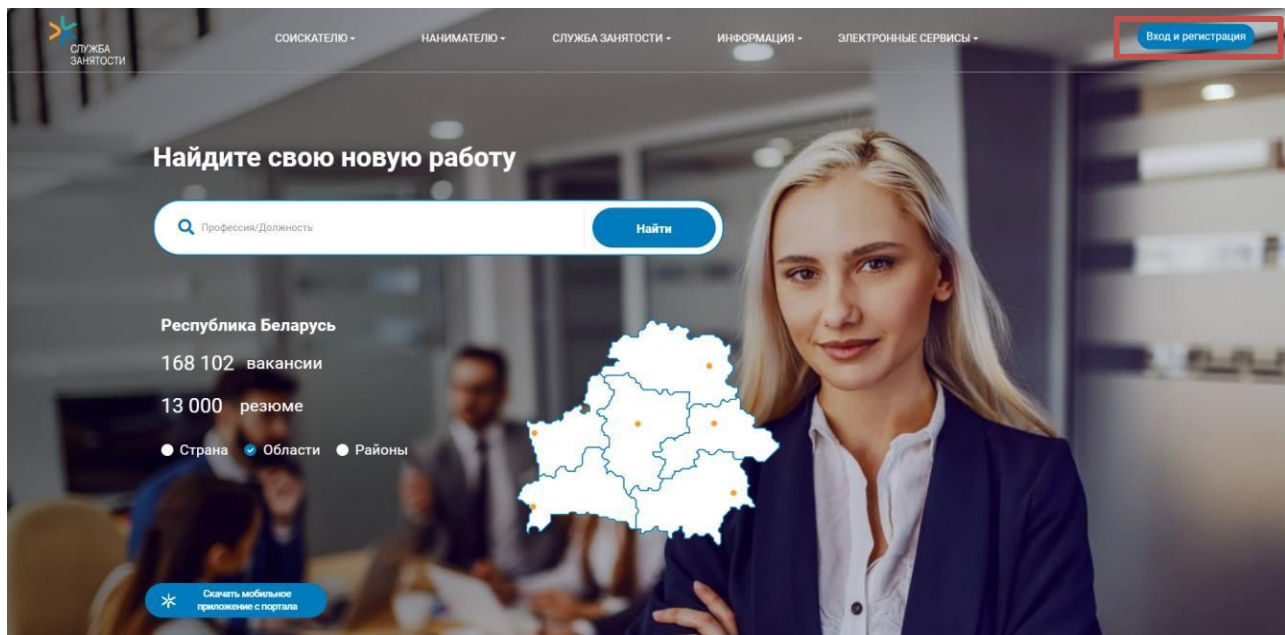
СЛУЖБА ЗАНЯТОСТИ

СОИСКАТЕЛЮ ▾ НАНИМАТЕЛЮ ▾ СЛУЖБА ЗАНЯТОСТИ ▾ ИНФОРМАЦИЯ ▾ ЭЛЕКТРОННЫЕ СЕРВИСЫ ▾

Вход и регистрация

Найдите свою новую работу

Профессия/Должность

Найти

Республика Беларусь

168 102 вакансии

13 000 резюме

Страна Области Районы

Скачать мобильное приложение с портала